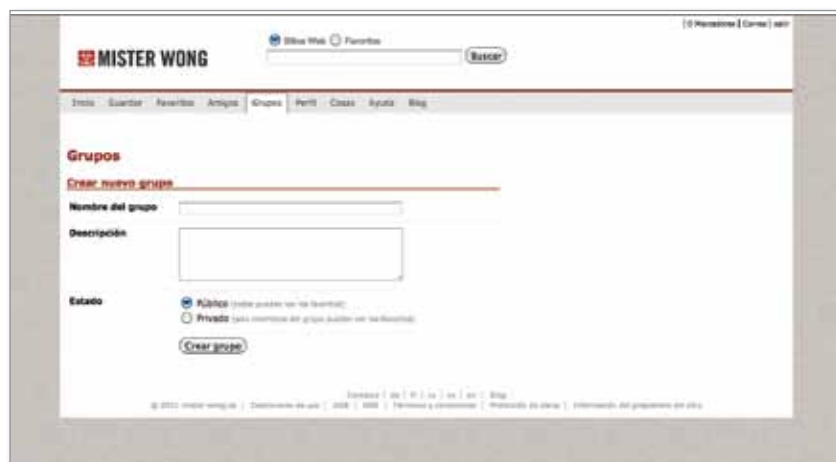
| 0 Marcadores | Correo | salir

MISTER WONG

Sitios Web Favoritos

Buscar

Inicio Guardar Favoritos Amigos Grupos Perfil Cosas Ayuda Blog

Grupos

Crear nuevo grupo

Nombre del grupo

Descripción

Estado

Público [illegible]

Privado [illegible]

Crear grupo

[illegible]

© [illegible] mister-wong.es | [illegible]